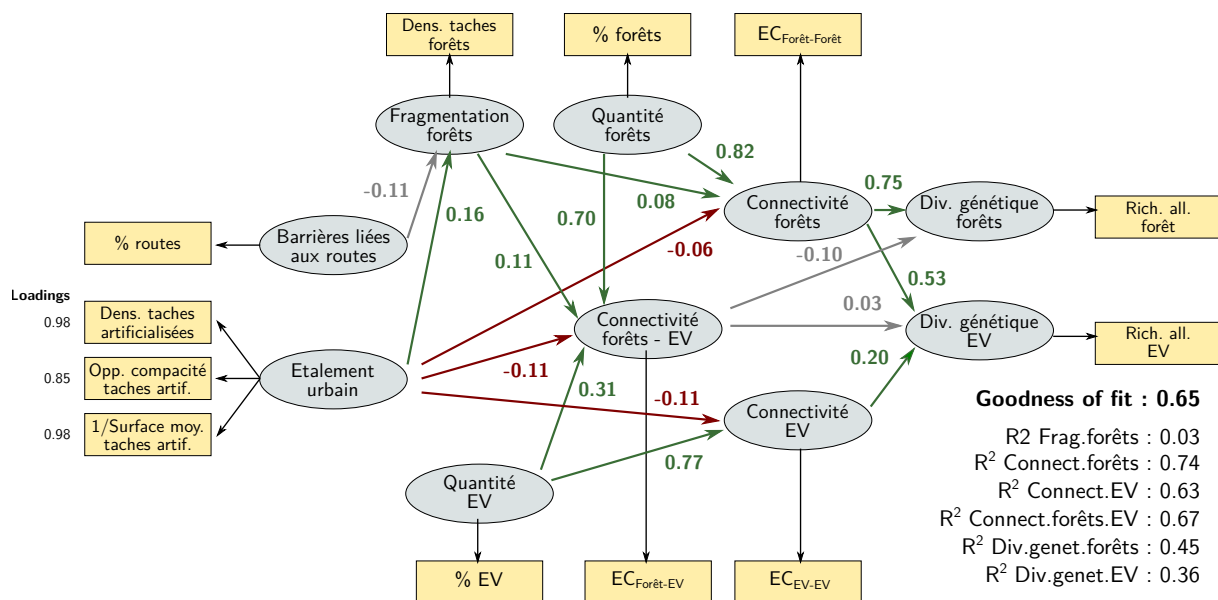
Dens. taches forêts

% forêts

$EC_{Forêt\text{-}Forêt}$

Fragmentation forêts

Quantité forêts

0.82

-0.11

0.16

0.70

0.08

Connectivité forêts

0.75

Div. génétique forêts

Rich. all. forêt

% routes

Barrières liées aux routes

-0.06

-0.10

0.11

0.53

Loadings

0.98

Dens. taches artificialisées

Connectivité forêts - EV

0.03

Div. génétique EV

Rich. all. EV

0.85

Opp. compacité taches artif.

Etalement urbain

-0.11

0.20

0.98

1/Surface moy. taches artif.

0.31

-0.11

Connectivité EV

Goodness of fit : 0.65

R2 Frag.forêts : 0.03

$R^2$ Connect.forêts : 0.74

$R^2$ Connect.EV : 0.63

$R^2$ Connect.forêts.EV : 0.67

$R^2$ Div.genet.forêts : 0.45

$R^2$ Div.genet.EV : 0.36

0.77

Quantité EV

% EV

$EC_{Forêt\text{-}EV}$

$EC_{EV\text{-}EV}$